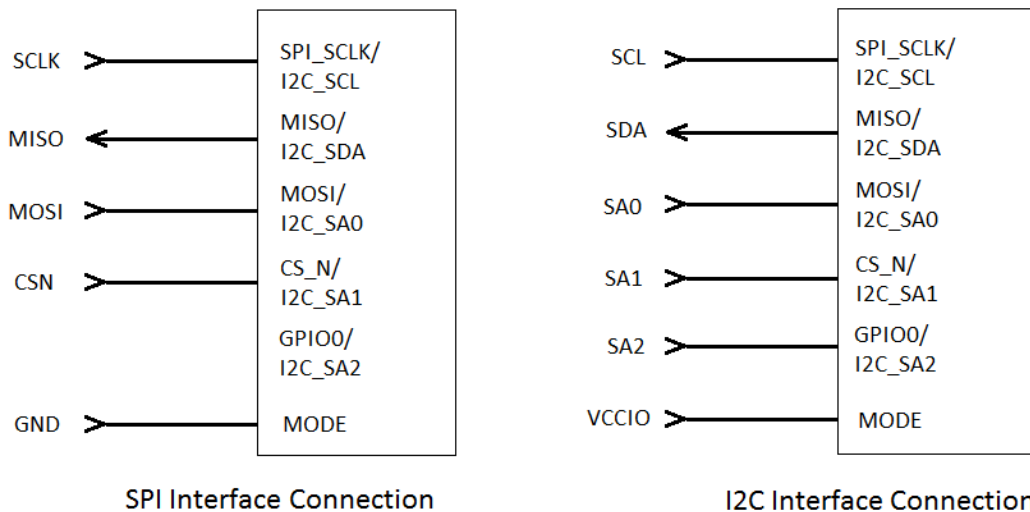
SCLK
SPI_SCLK/
I2C_SCL

MISO
MISO/
I2C_SDA

MOSI
MOSI/
I2C_SA0

CSN
CS_N/
I2C_SA1

GPIO0/
I2C_SA2

GND
MODE

SPI Interface Connection

SCL
SPI_SCLK/
I2C_SCL

SDA
MISO/
I2C_SDA

SA0
MOSI/
I2C_SA0

SA1
CS_N/
I2C_SA1

SA2
GPIO0/
I2C_SA2

VCCIO
MODE

I2C Interface Connectio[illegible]